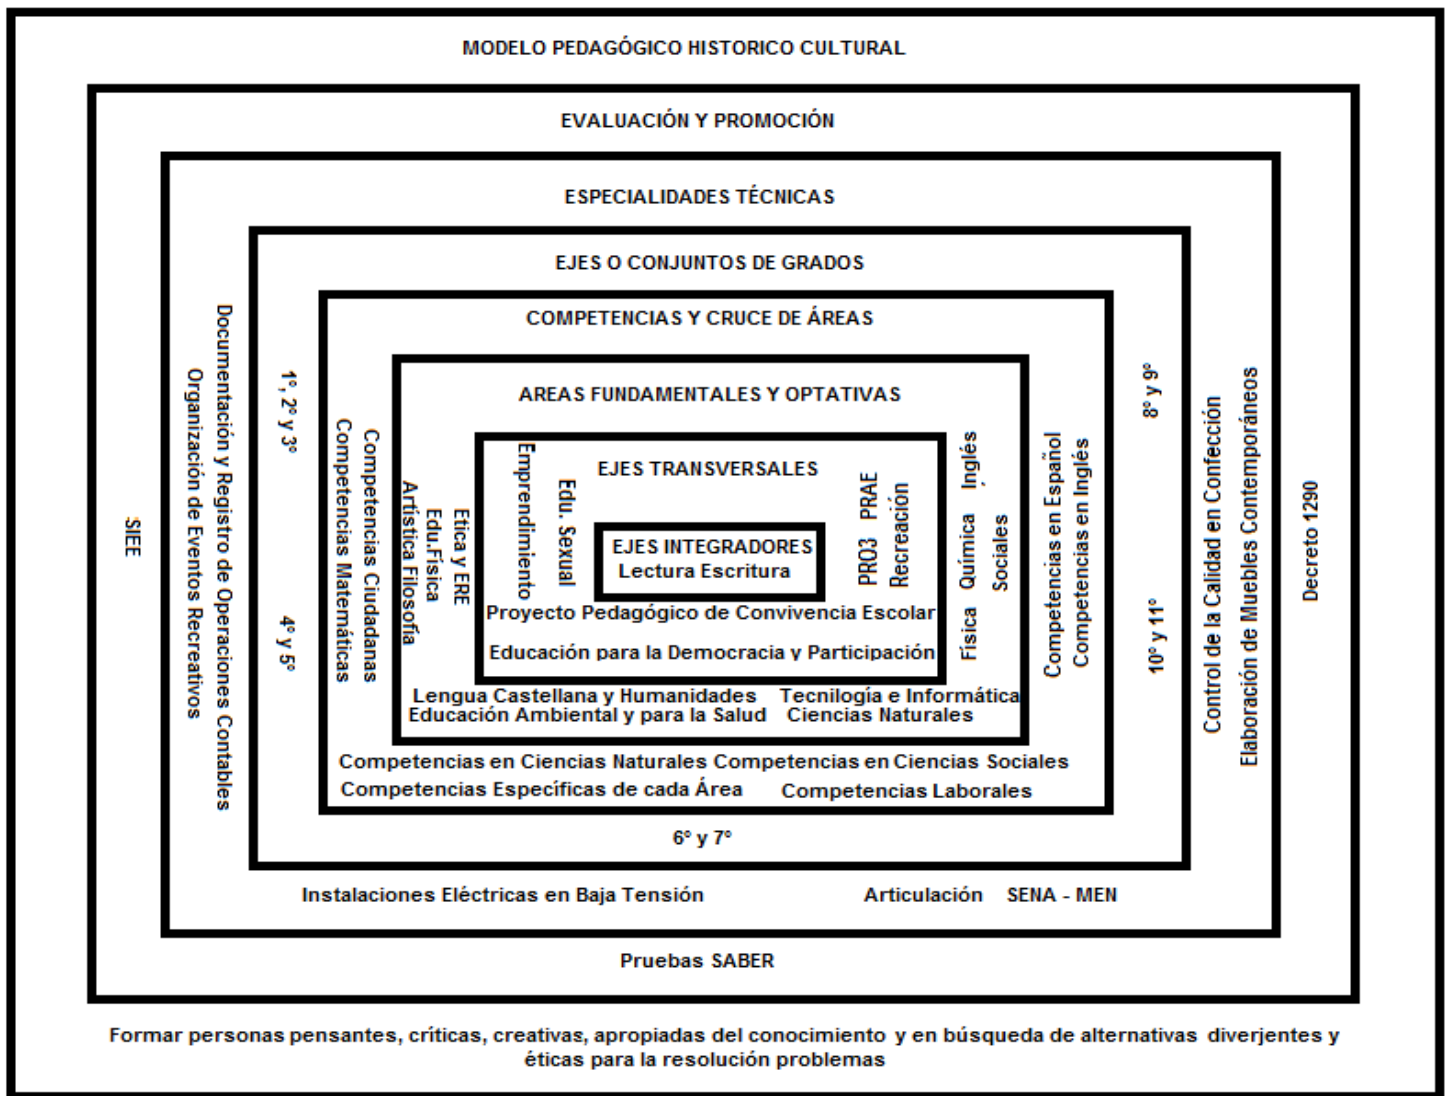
MODELO PEDAGÓGICO HISTORICO CULTURAL

EVALUACIÓN Y PROMOCIÓN

ESPECIALIDADES TÉCNICAS

EJES O CONJUNTOS DE GRADOS

COMPETENCIAS Y CRUCE DE ÁREAS

AREAS FUNDAMENTALES Y OPTATIVAS

EJES TRANSVERSALES

EJES INTEGRADORES
Lectura Escritura

Emprendimiento
Edu. Sexual

PRO3 PRAE
Recreación

Proyecto Pedagógico de Convivencia Escolar
Educación para la Democracia y Participación

Etica y ERE
Edu.Física
Artística Filosofía

Inglés
Química
Sociales
Física

Lengua Castellana y Humanidades
Educación Ambiental y para la Salud
Tecnología e Informática
Ciencias Naturales

Competencias Ciudadanas
Competencias Matemáticas

Competencias en Español
Competencias en Inglés

Competencias en Ciencias Naturales Competencias en Ciencias Sociales
Competencias Específicas de cada Área
Competencias Laborales

1°, 2° y 3°
4° y 5°
6° y 7°
8° y 9°
10° y 11°

Documentación y Registro de Operaciones Contables
Organización de Eventos Recreativos

Control de la Calidad en Confección
Elaboración de Muebles Contemporáneos

Instalaciones Eléctricas en Baja Tensión
Articulación SENA - MEN

SIEE

Decreto 1290

Pruebas SABER

Formar personas pensantes, críticas, creativas, apropiadas del conocimiento y en búsqueda de alternativas diverjentes y éticas para la resolución problemas